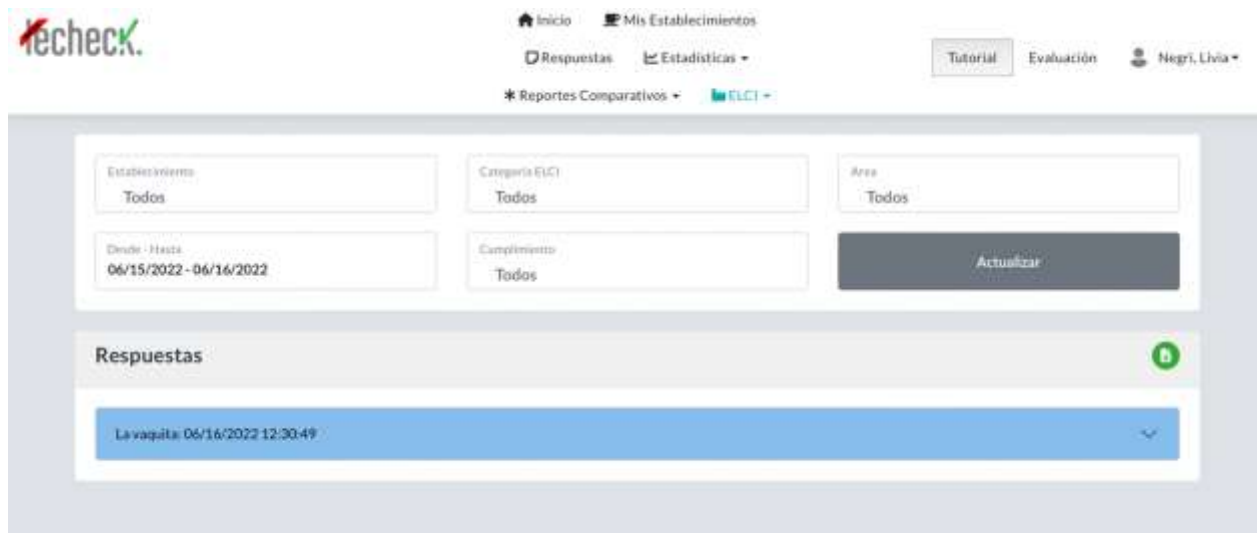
echeck.

Inicio Mis Establecimientos
Respuestas Estadisticas
Reportes Comparativos ELCI

Tutorial Evaluación Negri, Livia

Establecimiento
Todos

Categoria ELCI
Todos

Area
Todos

Desde - Hasta
06/15/2022 - 06/16/2022

Cumplimiento
Todos

Actualizar

Respuestas

La vaquita: 06/16/2022 12:30:49